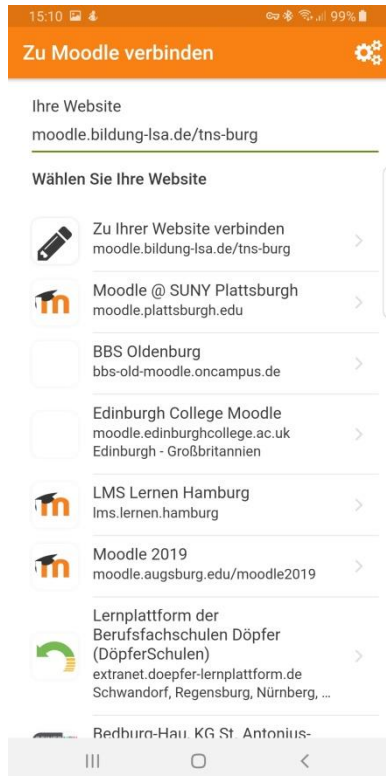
15:10 99%

Zu Moodle verbinden

Ihre Website

moodle.bildung-lsa.de/tns-burg

Wählen Sie Ihre Website

Zu Ihrer Website verbinden
moodle.bildung-lsa.de/tns-burg

Moodle @ SUNY Plattsburgh
moodle.plattsburgh.edu

BBS Oldenburg
bbs-old-moodle.oncampus.de

Edinburgh College Moodle
moodle.edinburghcollege.ac.uk
Edinburgh - Großbritannien

LMS Lernen Hamburg
lms.lernen.hamburg

Moodle 2019
moodle.augsburg.edu/moodle2019

Lernplattform der Berufsfachschulen Döpfer (DöpferSchulen)
extranet.doepfer-lernplattform.de
Schwandorf, Regensburg, Nürnberg, ...

Bedburg-Hau, KG St. Antonius-